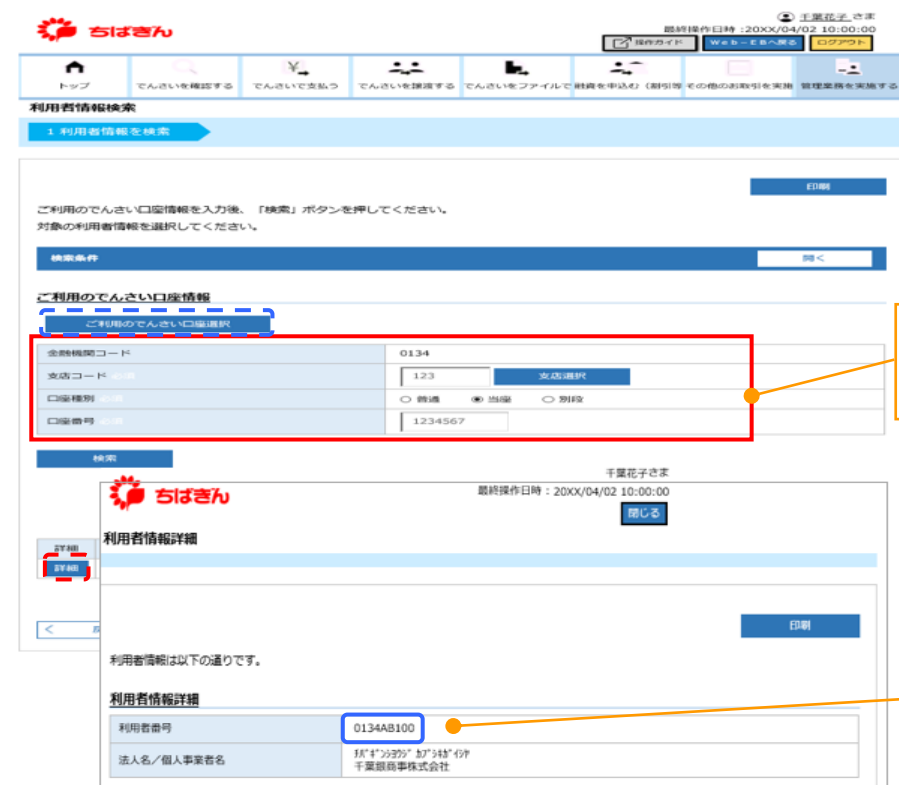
ちばぎん

千葉花子 さま
最終操作日時 :20XX/04/02 10:00:00
操作ガイド
Web-EBへ戻る
ログアウト

トップ
でんさいを確認する
でんさいで支払う
でんさいを譲渡する
でんさいをファイルで
融資を申込む（割引等
その他のお取引を実施
管理業務を実施する

利用者情報検索

1 利用者情報を検索

印刷

ご利用のでんさい口座情報を入力後、「検索」ボタンを押してください。
対象の利用者情報を選択してください。

検索条件
開く

ご利用のでんさい口座情報

ご利用のでんさい口座選択

| | |
|---|---|
| 金融機関コード | 0134 |
| 支店コード 必須 | 123 支店選択 |
| 口座種別 必須 | ○ 普通 ◉ 当座 ○ 別段 |
| 口座番号 必須 | 1234567 |

検索

詳細
詳細

千葉花子さま
ちばぎん
最終操作日時：20XX/04/02 10:00:00
閉じる

利用者情報詳細

印刷

利用者情報は以下の通りです。

利用者情報詳細

| | |
|---|---|
| 利用者番号 | 0134AB100 |
| 法人名／個人事業者名 | ﾁﾊﾞｷﾞﾝｼｮｳｼﾞｶﾌﾞｼｷｶﾞｲｼｬ 千葉銀商事株式会社 |